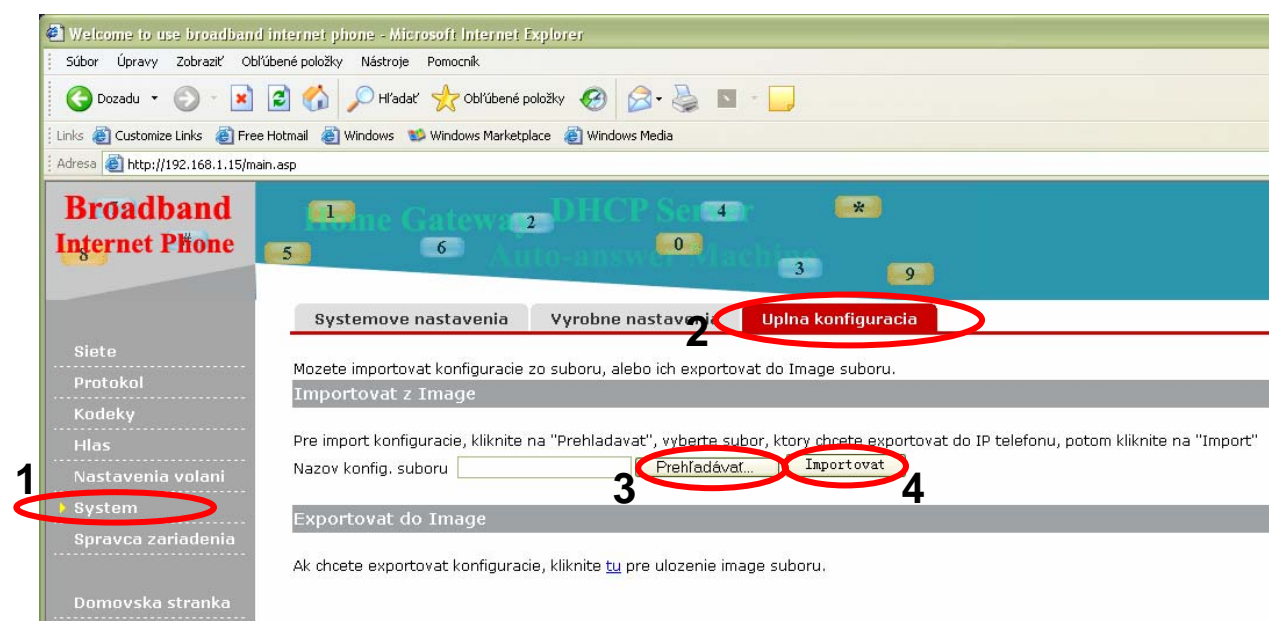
Welcome to use broadband internet phone - Microsoft Internet Explorer

Súbor Úpravy Zobraziť Obľúbené položky Nástroje Pomocník

Dozadu Hľadať Obľúbené položky

Links Customize Links Free Hotmail Windows Windows Marketplace Windows Media

Adresa http://192.168.1.15/main.asp

Broadband Internet Phone

1 2 4 * 8 5 6 0 3 9

Home Gateway DHCP Server Auto-answer Machine

Systemove nastavenia Vyrobne nastavenia Uplna konfiguracia

2

Siete
Protokol
Kodeky
Hlas
Nastavenia volani
System
Spravca zariadenia
Domovska stranka

1

Mozete importovat konfiguracie zo suboru, alebo ich exportovat do Image suboru.

Importovat z Image

Pre import konfiguracie, kliknite na "Prehladavat", vyberte subor, ktory chcete exportovat do IP telefonu, potom kliknite na "Import"

Nazov konfig. suboru Prehľadávať... Importovat

3 4

Exportovat do Image

Ak chcete exportovat konfiguracie, kliknite tu pre ulozenie image suboru.